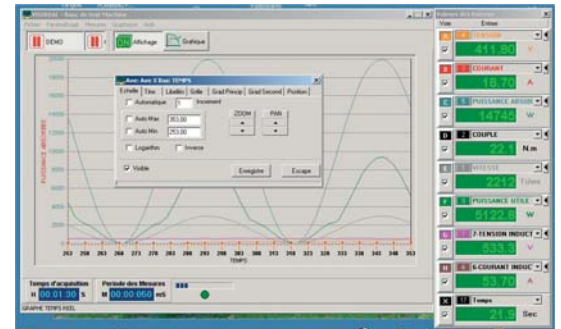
DEMO
Affichage
Grafique

Avec Axe X Base TEMPS
Echelle | Titre | Libellés | Grille | Grad Princip | Grad Second | Position
Automatique
Increment
Auto Max 353,00
Auto Min 253,00
ZOOM
PAN
Logarithm
Inverse
Visible
Enregistre
Escape

PUISSANCE ABSORBEE

263 264 265 266 267 268 269 270 271 272 273 274 275 276 277 278 279 280 281 282 283
TEMPS

Temps d'acquisition
H 00:01:30 s
Période des Mesures
M 00:00:050 mS

GRAPHE TEMPS REEL

Voie
Entrée
A TENSION
411.80 V
B COURANT
18.70 A
C PUISSANCE ABSOR
14745 W
D COUPLE
22.1 N.m
E VITESSE
2212 T/mn
F PUISSANCE UTILE
5122.8 W
G 7-TENSION INDUCT
533.3 V
H 6-COURANT INDUC
53.70 A
X Temps
21.9 Sec